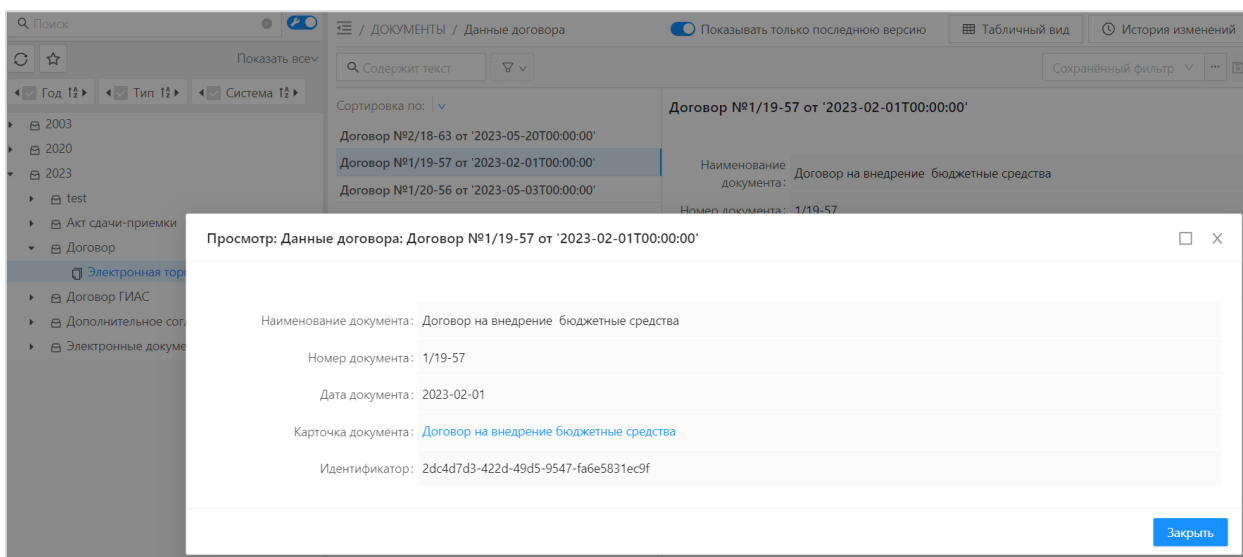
Поиск

Показать все

Год
Тип
Система

2003
2020
2023
test
Акт сдачи-приемки
Договор
Электронная тор
Договор ГИАС
Дополнительное согл
Электронные докуме

/ ДОКУМЕНТЫ / Данные договора

Показывать только последнюю версию

Табличный вид

История изменений

Содержит текст

Сохранённый фильтр

Сортировка по:

Договор №2/18-63 от '2023-05-20T00:00:00'
Договор №1/19-57 от '2023-02-01T00:00:00'
Договор №1/20-56 от '2023-05-03T00:00:00'

Договор №1/19-57 от '2023-02-01T00:00:00'

Наименование документа: Договор на внедрение бюджетные средства

Номер документа: 1/19-57

Просмотр: Данные договора: Договор №1/19-57 от '2023-02-01T00:00:00'

Наименование документа: Договор на внедрение бюджетные средства

Номер документа: 1/19-57

Дата документа: 2023-02-01

Карточка документа: Договор на внедрение бюджетные средства

Идентификатор: 2dc4d7d3-422d-49d5-9547-fa6e5831ec9f

Закрыть